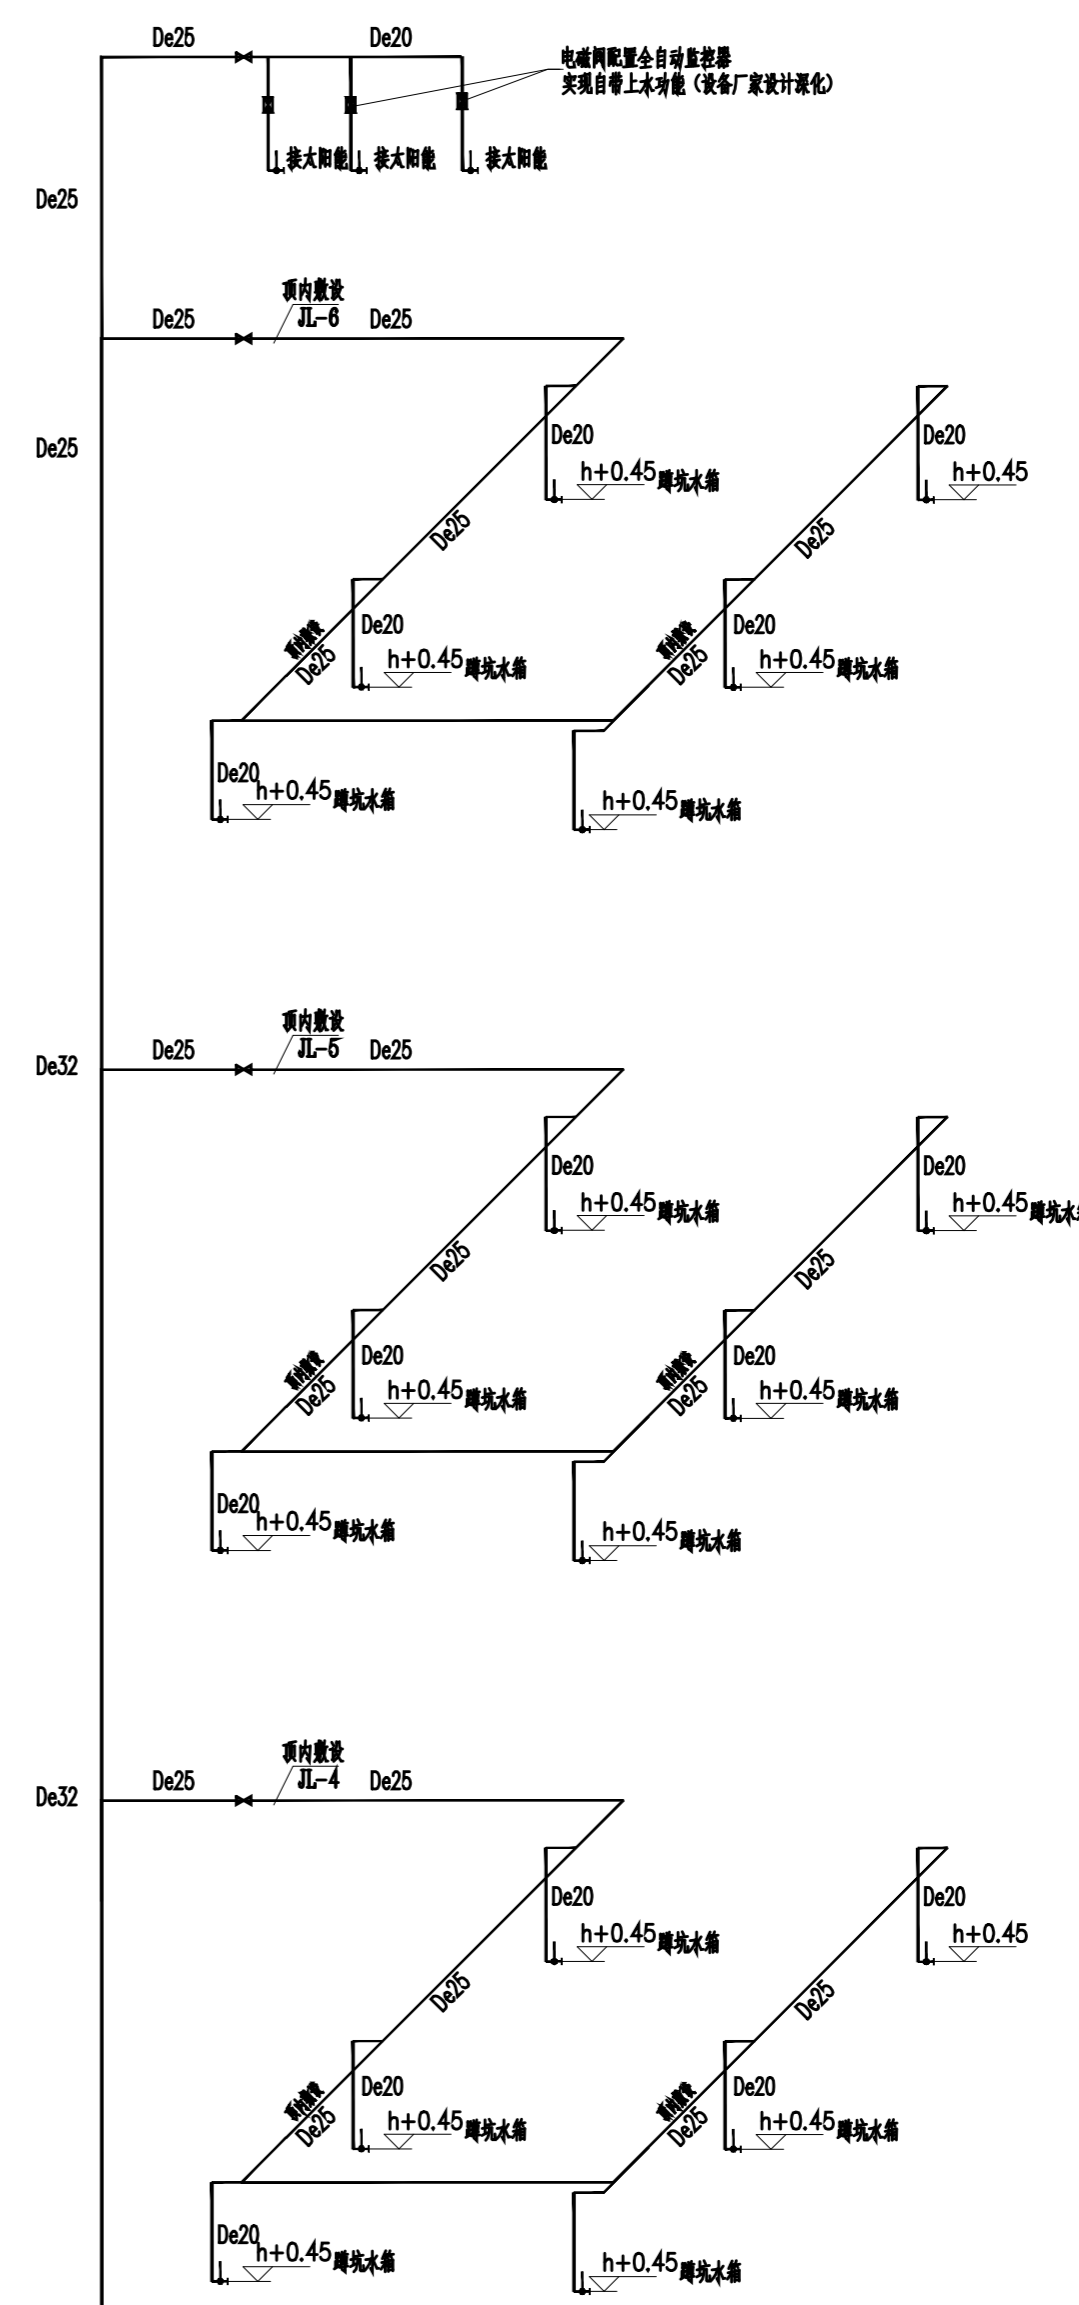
De25
De20
电磁阀配置全自动监控器
实现自带上水功能（设备厂家设计深化）
接太阳能
接太阳能
接太阳能

De25

顶内敷设
De25
JL-6
De25

De25

De20
h+0.45蹲坑水箱
De20
h+0.45
De25
De25
顶内敷设
De25
De20
h+0.45蹲坑水箱
顶内敷设
De25
De20
h+0.45蹲坑水箱
De20
h+0.45蹲坑水箱
h+0.45蹲坑水箱

顶内敷设
De32
De25
JL-5
De25
De20
h+0.45蹲坑水箱
De20
h+0.45蹲坑水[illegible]
De25
De25
顶内敷设
De25
De20
h+0.45蹲坑水箱
顶内敷设
De25
De20
h+0.45蹲坑水箱
De20
h+0.45蹲坑水箱
h+0.45蹲坑水箱

顶内敷设
De32
De25
JL-4
De25
De20
h+0.45蹲坑水箱
De20
h+0.45
De25
De25
顶内敷设
De25
De20
h+0.45蹲坑水箱
顶内敷设
De25
De20
h+0.45蹲坑水箱
De20
h+0.45蹲坑水箱
h+0.45蹲坑水箱